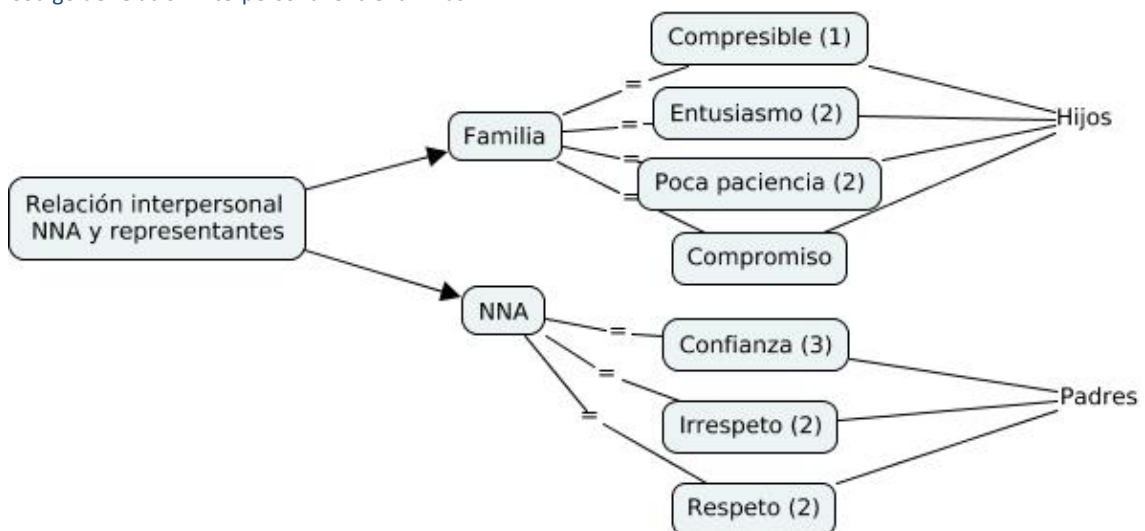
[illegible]

Relación interpersonal NNA y representantes

Familia

=

Compresible (1)

=

Entusiasmo (2)

=

Poca paciencia (2)

=

Compromiso

Hijos

NNA

=

Confianza (3)

=

Irrespeto (2)

=

Respeto (2)

Padres